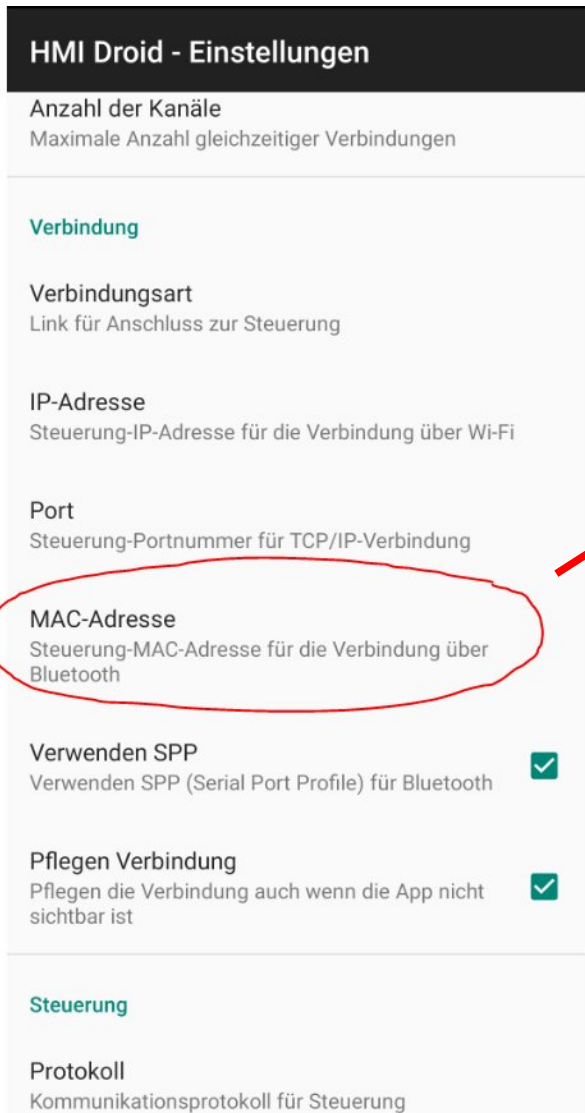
HMI Droid - Einstellungen

Anzahl der Kanäle
Maximale Anzahl gleichzeitiger Verbindungen

Verbindung

Verbindungsart
Link für Anschluss zur Steuerung

IP-Adresse
Steuerung-IP-Adresse für die Verbindung über Wi-Fi

Port
Steuerung-Portnummer für TCP/IP-Verbindung

MAC-Adresse
Steuerung-MAC-Adresse für die Verbindung über Bluetooth

Verwenden SPP
Verwenden SPP (Serial Port Profile) für Bluetooth

Pflegen Verbindung
Pflegen die Verbindung auch wenn die App nicht sichtbar ist

Steuerung

Protokoll
Kommunikationsprotokoll für Steuerung